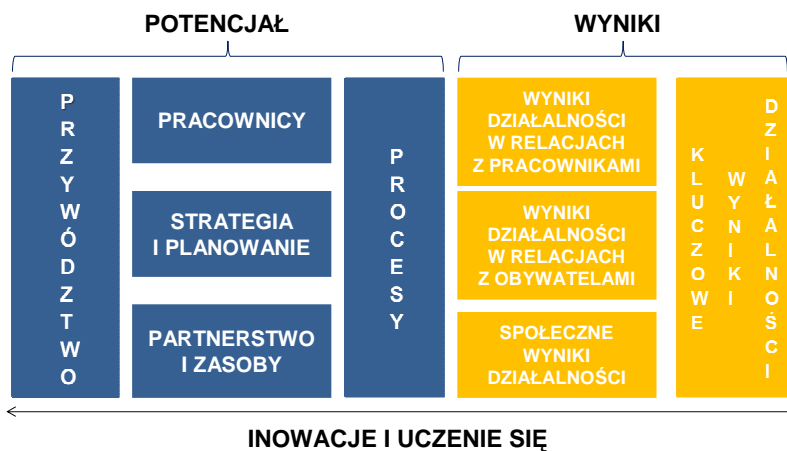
POTENCJAŁ

WYNIKI

PRZYWÓDZTWO

PRACOWNICY

STRATEGIA I PLANOWANIE

PARTNERSTWO I ZASOBY

PROCESY

WYNIKI DZIAŁALNOŚCI W RELACJACH Z PRACOWNIKAMI

WYNIKI DZIAŁALNOŚCI W RELACJACH Z OBYWATELAMI

SPOŁECZNE WYNIKI DZIAŁALNOŚCI

KLUCZOWE WYNIKI DZIAŁALNOŚCI

INOWACJE I UCZENIE SIĘ